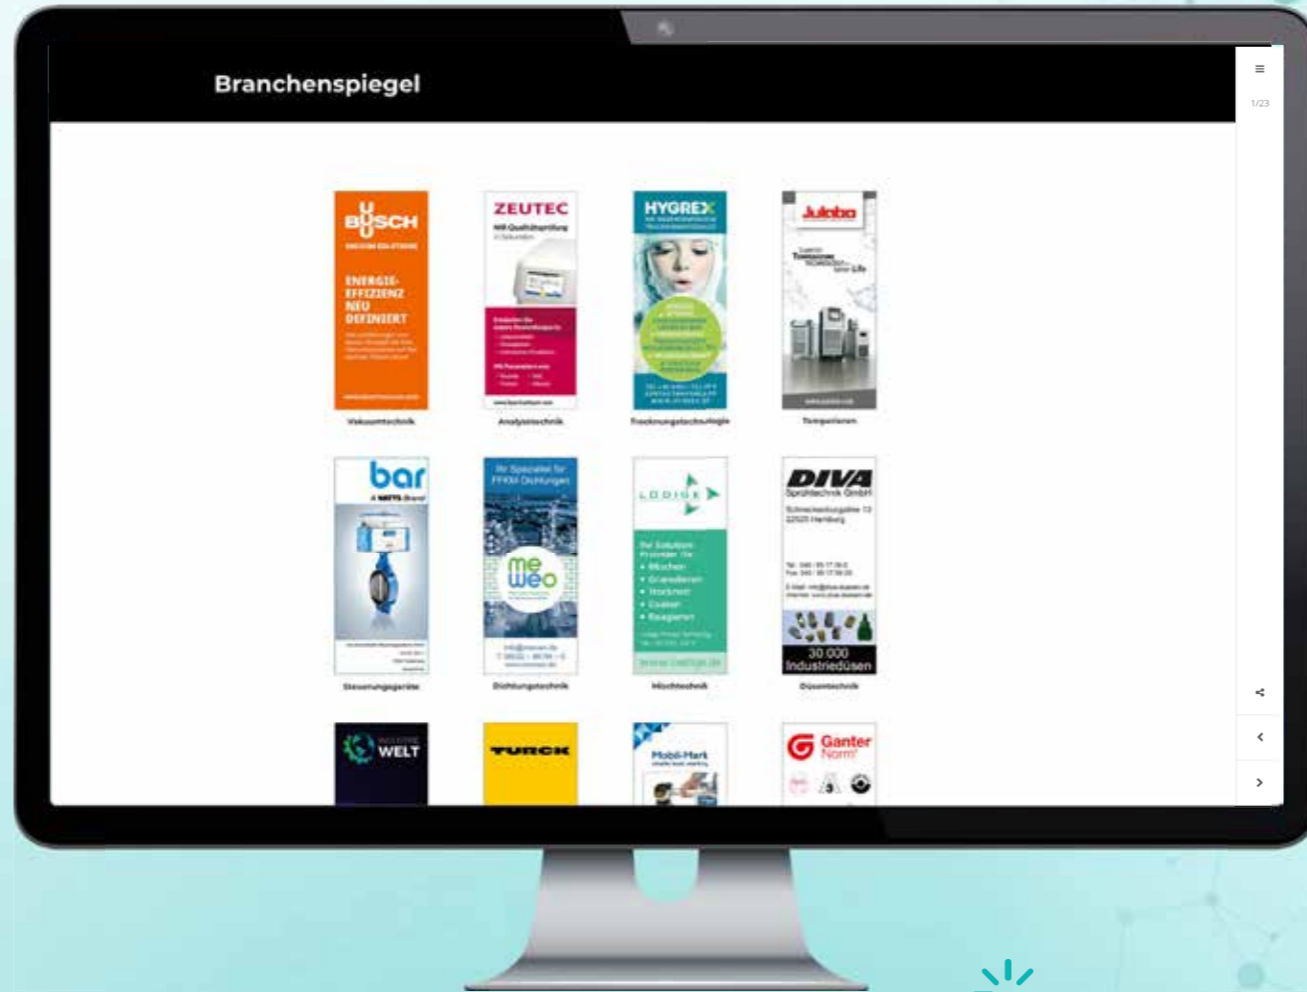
Branchenspiegel

1/23

BUSCH
VACUUM SOLUTIONS
ENERGIE-EFFIZIENZ NEU DEFINIERT
Vakuumtechnik

ZEUTEC
NIR Qualitätsprüfung in Sekunden
Analysentechnik

HYGREX
Trocknungstechnologie

Julabo
Temperieren

bar
A WATTS Brand
Steuerungsgeräte

Ihr Spezialist für FFKM Dichtungen
meweo
Dichtungstechnik

LÖDIGE
Mischtechnik

DIVA
Sprühtechnik GmbH
30.000 Industriedüsen
Düsentechnik

WELT

TURCK

Mobil-Mark

Ganter Norm